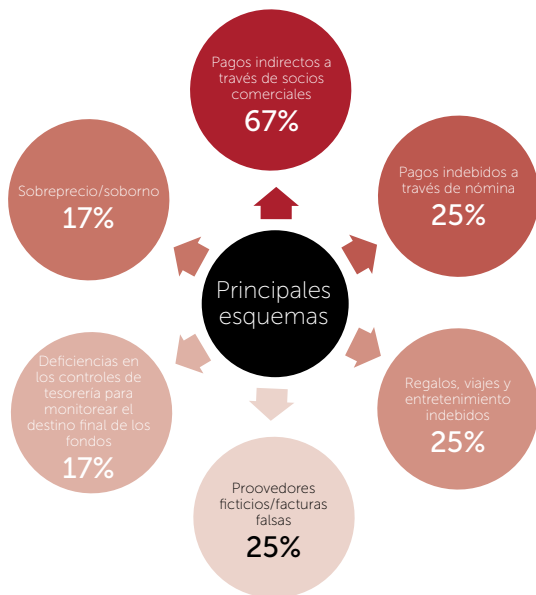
Pagos indirectos a través de socios comerciales
67%

Pagos indebidos a través de nómina
25%

Regalos, viajes y entretenimiento indebidos
25%

Proovedores ficticios/facturas falsas
25%

Deficiencias en los controles de tesorería para monitorear el destino final de los fondos
17%

Sobreprecio/soborno
17%

Principales esquemas